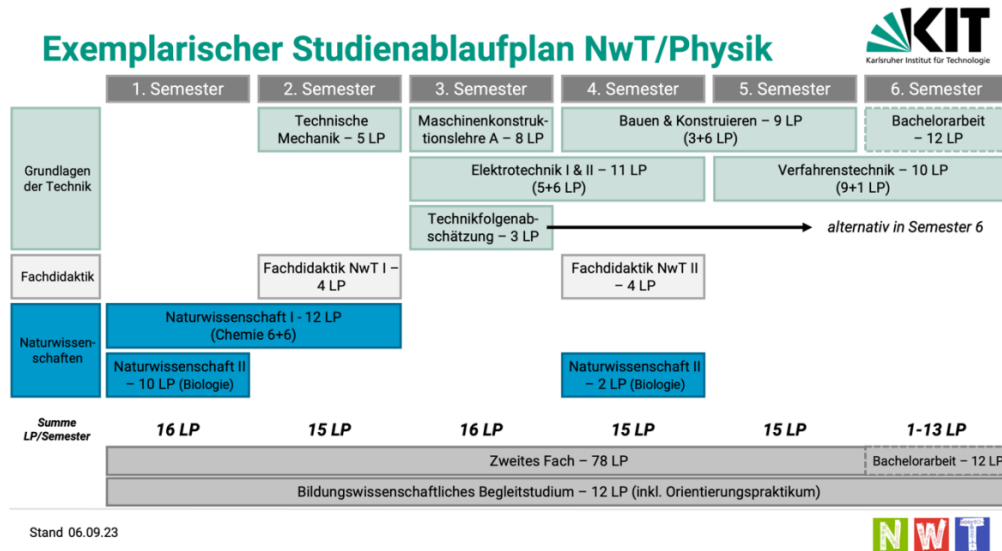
Exemplarischer Studienablaufplan NwT/Physik

KIT
Karlsruher Institut für Technologie

| | 1. Semester | 2. Semester | 3. Semester | 4. Semester | 5. Semester | 6. Semester |
|---|---|---|---|---|---|---|
| Grundlagen der Technik | | Technische Mechanik – 5 LP | Maschinenkonstruktionslehre A – 8 LP | Bauen & Konstruieren – 9 LP (3+6 LP) | | Bachelorarbeit – 12 LP |
| | | | Elektrotechnik I & II – 11 LP (5+6 LP) | | Verfahrenstechnik – 10 LP (9+1 LP) | |
| | | | Technikfolgenabschätzung – 3 LP | | | alternativ in Semester 6 |
| Fachdidaktik | | Fachdidaktik NwT I – 4 LP | | Fachdidaktik NwT II – 4 LP | | |
| Naturwissenschaften | Naturwissenschaft I - 12 LP (Chemie 6+6) | | | | | |
| | Naturwissenschaft II – 10 LP (Biologie) | | | Naturwissenschaft II – 2 LP (Biologie) | | |
| Summe LP/Semester | 16 LP | 15 LP | 16 LP | 15 LP | 15 LP | 1-13 LP |

Zweites Fach – 78 LP
Bachelorarbeit – 12 LP

Bildungswissenschaftliches Begleitstudium – 12 LP (inkl. Orientierungspraktikum)

Stand 06.09.23

NWT